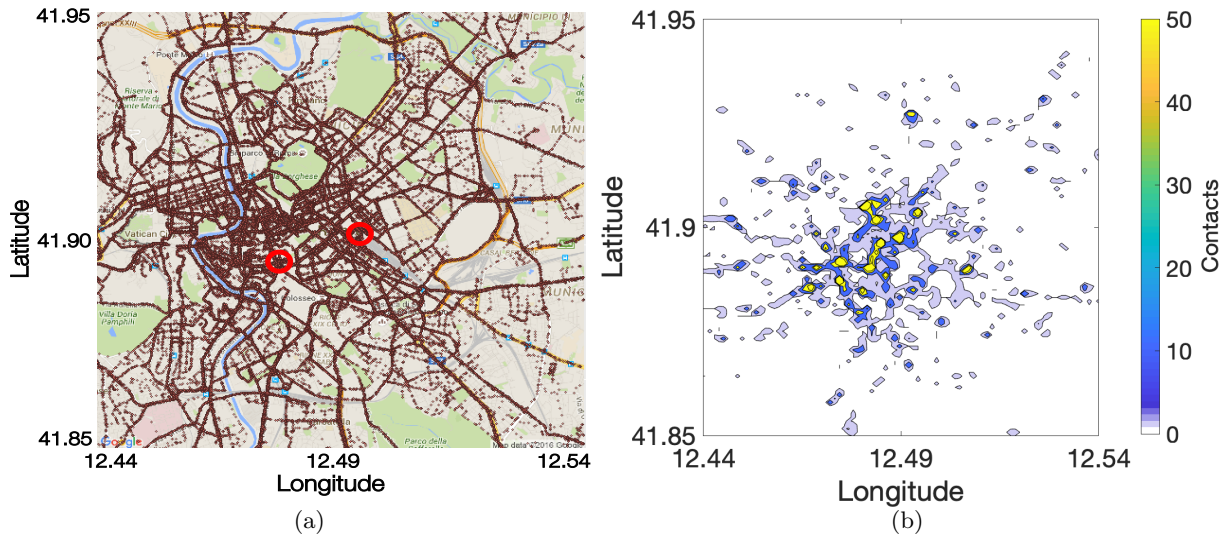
41.95

41.90

41.85

Latitude

12.44

12.49

12.54

Longitude

Villa Doria Pamphili

Colosseo

Vatican Ci

Parco della Caffarella

Map data ©2016 Google

MUNICIPIO III

(a)

41.95

41.9

41.85

Latitude

12.44

12.49

12.54

Longitude

50

40

30

20

10

0

Contacts

(b)